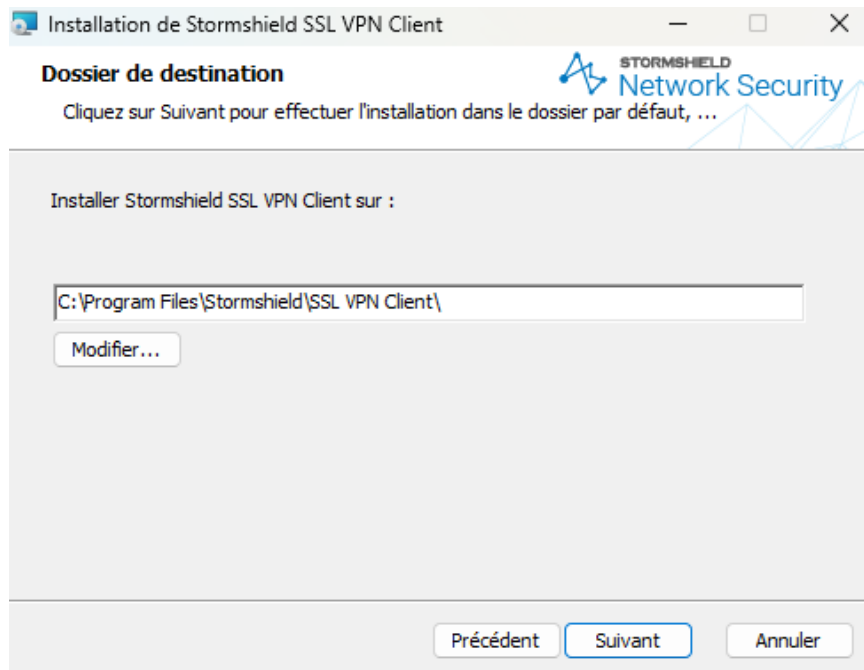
Installation de Stormshield SSL VPN Client

Dossier de destination

STORMSHIELD
Network Security

Cliquez sur Suivant pour effectuer l'installation dans le dossier par défaut, ...

Installer Stormshield SSL VPN Client sur :

C:\Program Files\Stormshield\SSL VPN Client\

Modifier...

Précédent

Suivant

Annuler